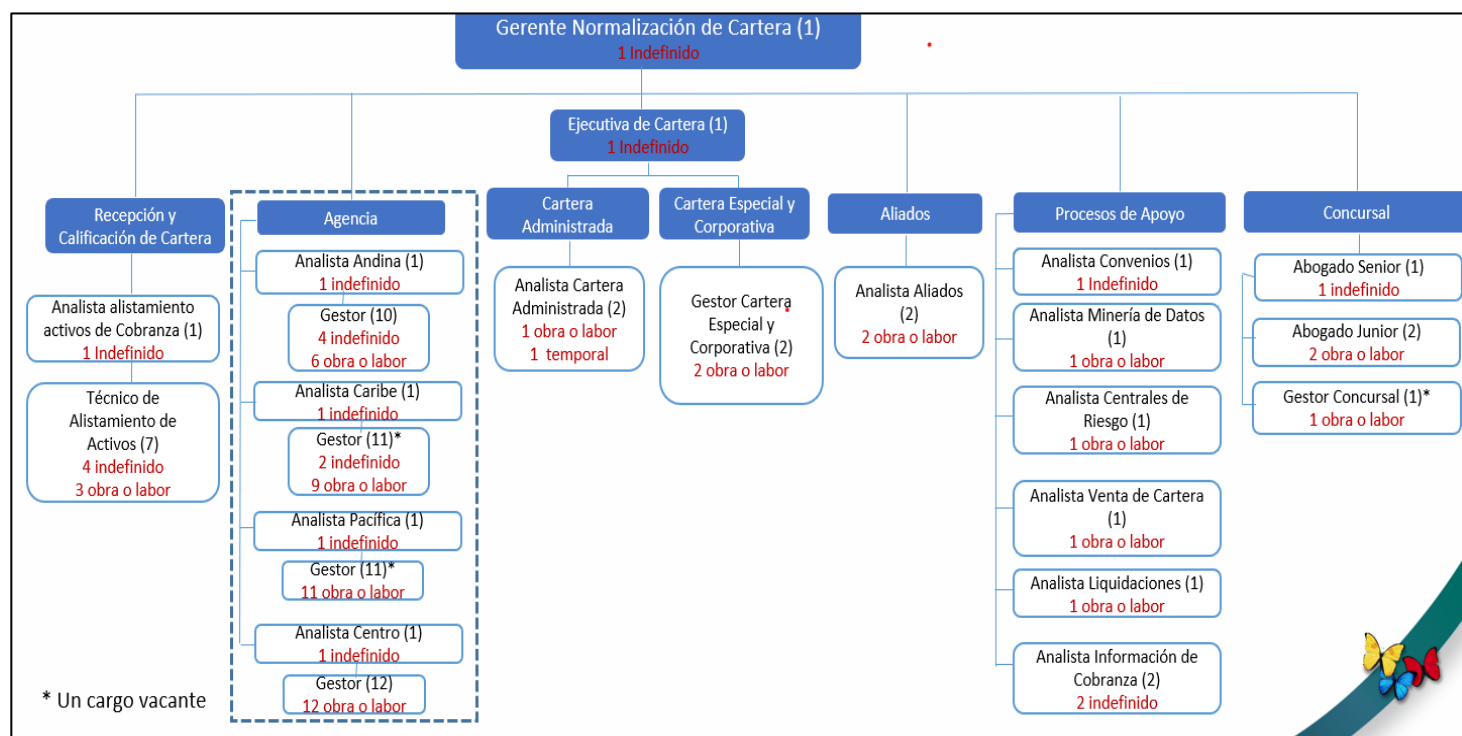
Gerente Normalización de Cartera (1)
1 Indefinido

Ejecutiva de Cartera (1)
1 Indefinido

Recepción y Calificación de Cartera

Analista alistamiento activos de Cobranza (1)
1 Indefinido

Técnico de Alistamiento de Activos (7)
4 indefinido
3 obra o labor

Agencia

Analista Andina (1)
1 indefinido

Gestor (10)
4 indefinido
6 obra o labor

Analista Caribe (1)
1 indefinido

Gestor (11)*
2 indefinido
9 obra o labor

Analista Pacífica (1)
1 indefinido

Gestor (11)*
11 obra o labor

Analista Centro (1)
1 indefinido

Gestor (12)
12 obra o labor

Cartera Administrada

Analista Cartera Administrada (2)
1 obra o labor
1 temporal

Cartera Especial y Corporativa

Gestor Cartera Especial y Corporativa (2)
2 obra o labor

Aliados

Analista Aliados (2)
2 obra o labor

Procesos de Apoyo

Analista Convenios (1)
1 Indefinido

Analista Minería de Datos (1)
1 obra o labor

Analista Centrales de Riesgo (1)
1 obra o labor

Analista Venta de Cartera (1)
1 obra o labor

Analista Liquidaciones (1)
1 obra o labor

Analista Información de Cobranza (2)
2 indefinido

Concursal

Abogado Senior (1)
1 indefinido

Abogado Junior (2)
2 obra o labor

Gestor Concursal (1)*
1 obra o labor

* Un cargo vacante